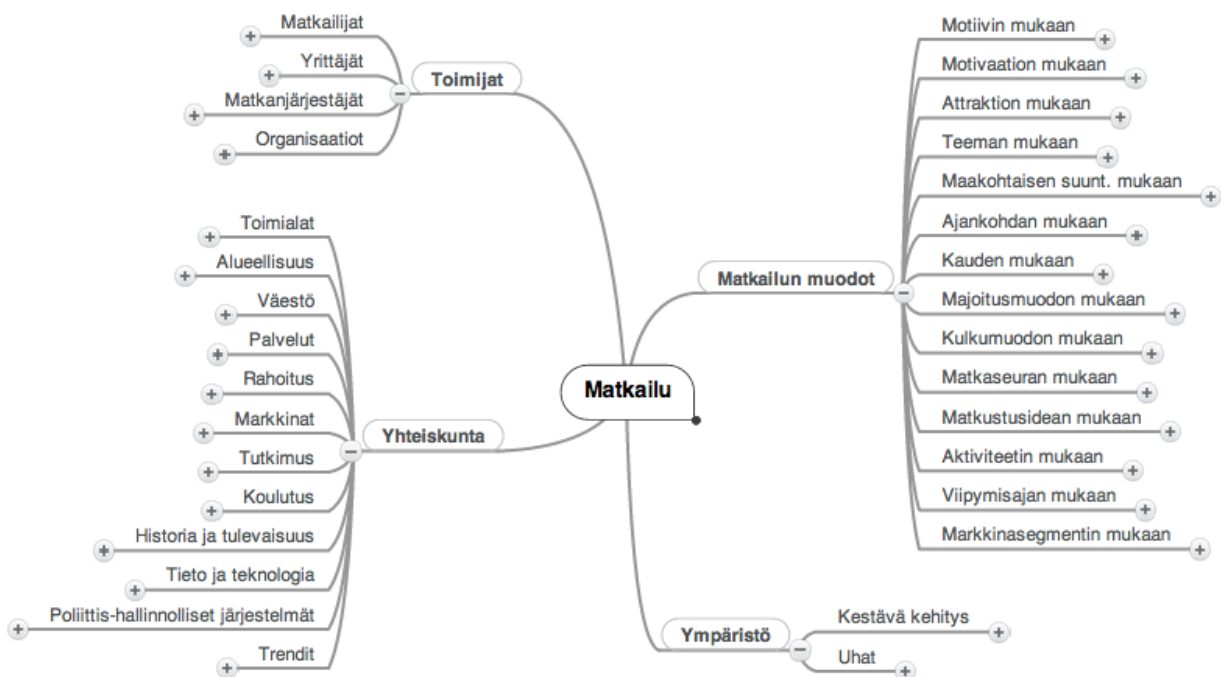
Matkailijat
Yrittäjät
Matkanjärjestäjät
Organisaatiot
Toimijat

Toimialat
Alueellisuus
Väestö
Palvelut
Rahoitus
Markkinat
Tutkimus
Koulutus
Historia ja tulevaisuus
Tieto ja teknologia
Poliittis-hallinnolliset järjestelmät
Trendit
Yhteiskunta

Matkailu

Matkailun muodot
Motiivin mukaan
Motivaation mukaan
Attraktion mukaan
Teeman mukaan
Maakohtaisen suunt. mukaan
Ajankohdan mukaan
Kauden mukaan
Majoitusmuodon mukaan
Kulkumuodon mukaan
Matkaseuran mukaan
Matkustusidean mukaan
Aktiviteetin mukaan
Viipymisajan mukaan
Markkinasegmentin mukaan

Ympäristö
Kestävä kehitys
Uhat